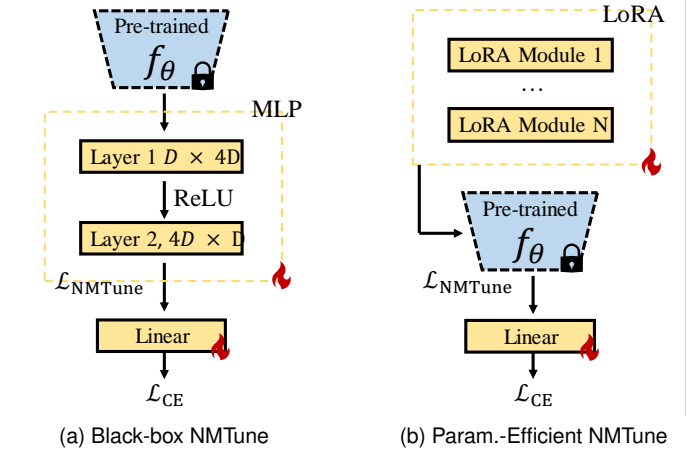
Pre-trained
$f_\theta$

MLP

Layer 1 $D \times 4D$

ReLU

Layer 2, $4D \times D$

$\mathcal{L}_{\text{NMTune}}$

Linear

$\mathcal{L}_{\text{CE}}$

(a) Black-box NMTune

LoRA

LoRA Module 1

...

LoRA Module N

Pre-trained
$f_\theta$

$\mathcal{L}_{\text{NMTune}}$

Linear

$\mathcal{L}_{\text{CE}}$

(b) Param.-Efficient NMTune